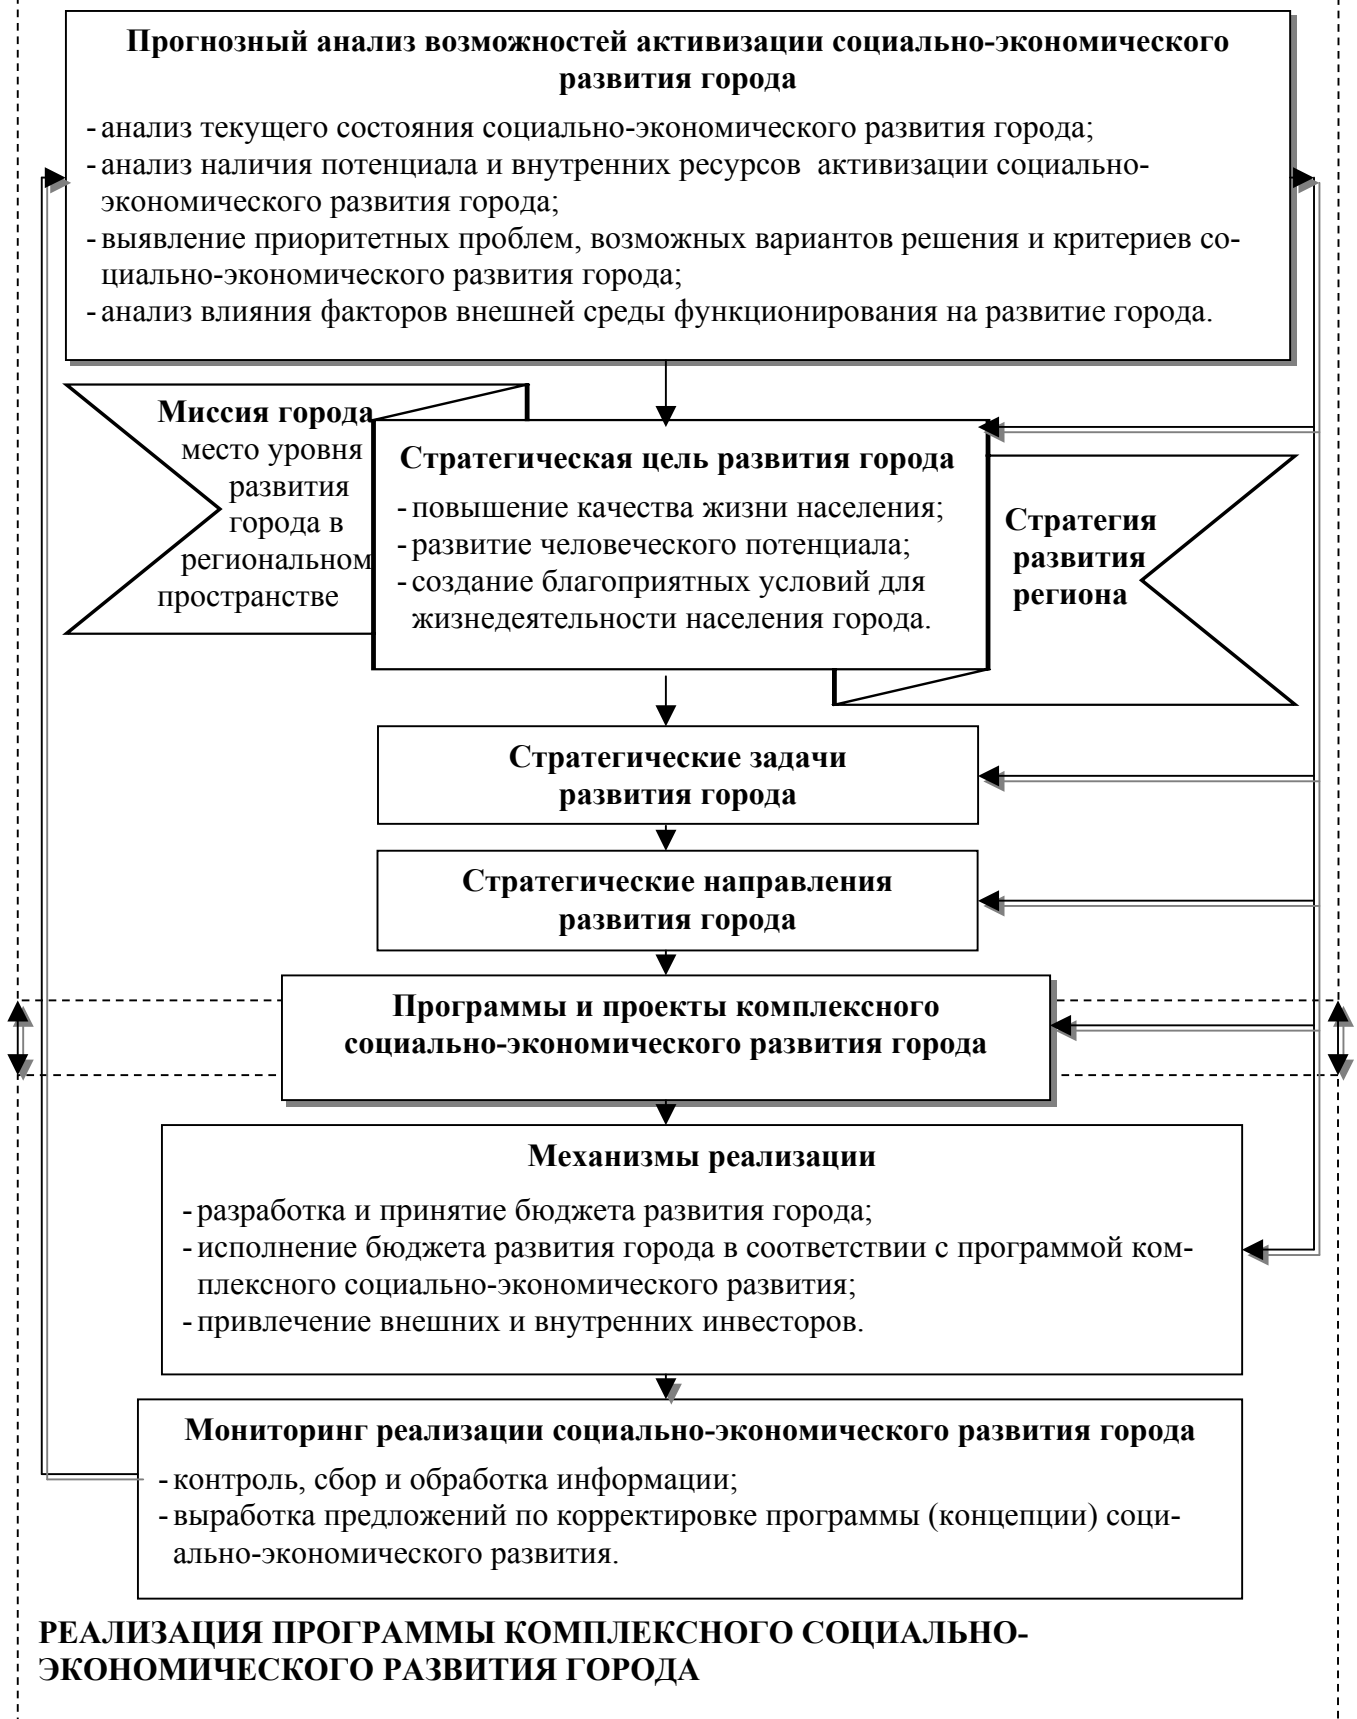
Прогнозный анализ возможностей активизации социально-экономического развития города

- анализ текущего состояния социально-экономического развития города;
- анализ наличия потенциала и внутренних ресурсов активизации социально-экономического развития города;
- выявление приоритетных проблем, возможных вариантов решения и критериев социально-экономического развития города;
- анализ влияния факторов внешней среды функционирования на развитие города.

Миссия города
место уровня развития города в региональном пространстве

Стратегическая цель развития города

- повышение качества жизни населения;
- развитие человеческого потенциала;
- создание благоприятных условий для жизнедеятельности населения города.

Стратегия развития региона

Стратегические задачи развития города

Стратегические направления развития города

Программы и проекты комплексного социально-экономического развития города

Механизмы реализации

- разработка и принятие бюджета развития города;
- исполнение бюджета развития города в соответствии с программой комплексного социально-экономического развития;
- привлечение внешних и внутренних инвесторов.

Мониторинг реализации социально-экономического развития города

- контроль, сбор и обработка информации;
- выработка предложений по корректировке программы (концепции) социально-экономического развития.

РЕАЛИЗАЦИЯ ПРОГРАММЫ КОМПЛЕКСНОГО СОЦИАЛЬНО-ЭКОНОМИЧЕСКОГО РАЗВИТИЯ ГОРОДА